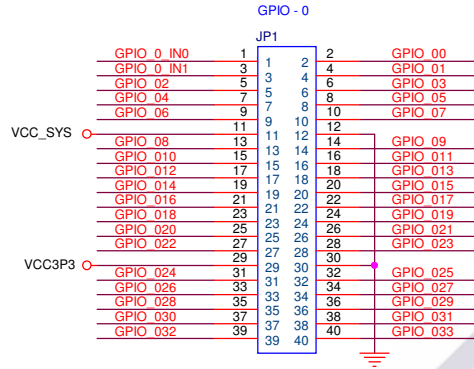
GPIO - 0

JP1

| Signal | Pin | Pin | Signal |
|---|---|---|---|
| GPIO_0_IN0 | 1 | 2 | GPIO_00 |
| GPIO_0_IN1 | 3 | 4 | GPIO_01 |
| GPIO_02 | 5 | 6 | GPIO_03 |
| GPIO_04 | 7 | 8 | GPIO_05 |
| GPIO_06 | 9 | 10 | GPIO_07 |
| VCC_SYS | 11 | 12 | |
| GPIO_08 | 13 | 14 | GPIO_09 |
| GPIO_010 | 15 | 16 | GPIO_011 |
| GPIO_012 | 17 | 18 | GPIO_013 |
| GPIO_014 | 19 | 20 | GPIO_015 |
| GPIO_016 | 21 | 22 | GPIO_017 |
| GPIO_018 | 23 | 24 | GPIO_019 |
| GPIO_020 | 25 | 26 | GPIO_021 |
| GPIO_022 | 27 | 28 | GPIO_023 |
| VCC3P3 | 29 | 30 | |
| GPIO_024 | 31 | 32 | GPIO_025 |
| GPIO_026 | 33 | 34 | GPIO_027 |
| GPIO_028 | 35 | 36 | GPIO_029 |
| GPIO_030 | 37 | 38 | GPIO_031 |
| GPIO_032 | 39 | 40 | GPIO_033 |